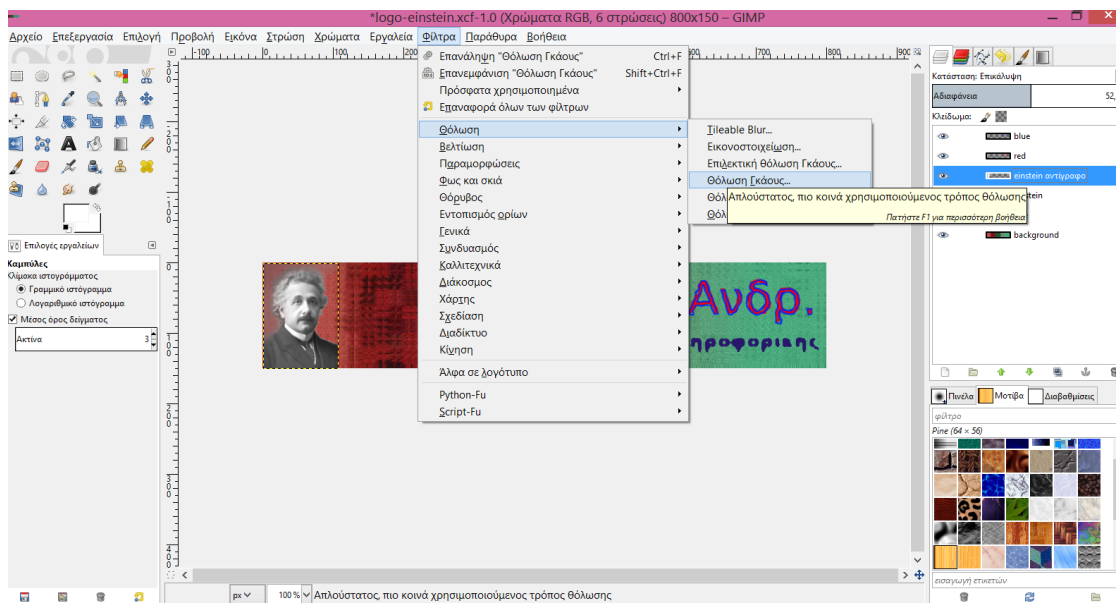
*logo-einstein.xcf-1.0 (Χρώματα RGB, 6 στρώσεις) 800x150 – GIMP

Αρχείο Επεξεργασία Επιλογή Προβολή Εικόνα Στρώση Χρώματα Εργαλεία Φίλτρα Παράθυρα Βοήθεια

Επανάληψη "Θόλωση Γκάους" Ctrl+F
Επανεμφάνιση "Θόλωση Γκάους" Shift+Ctrl+F
Πρόσφατα χρησιμοποιημένα
Επαναφορά όλων των φίλτρων
Θόλωση
Βελτίωση
Παραμορφώσεις
Φως και σκιά
Θόρυβος
Εντοπισμός ορίων
Γενικά
Συνδυασμός
Καλλιτεχνικά
Διάκοσμος
Χάρτης
Σχεδίαση
Διαδίκτυο
Κίνηση
Άλφα σε λογότυπο
Python-Fu
Script-Fu

Tileable Blur...
Εικονοστοιχείωση...
Επιλεκτική θόλωση Γκάους...
Θόλωση Γκάους...
Θόλ
Θόλ

Απλούστατος, πιο κοινά χρησιμοποιούμενος τρόπος θόλωσης
Πατήστε F1 για περισσότερη βοήθεια

Επιλογές εργαλείων
Καμπύλες
Ολίσθηση ιστογράμματος
Γραμμικό ιστόγραμμα
Λογαριθμικό ιστόγραμμα
Μέσος όρος δείγματος
Ακτίνα 3

Ανδρ.
προφορικης

Κατάσταση: Επικάλυψη
Αδιαφάνεια 52,
Κλείδωμα:
blue
red
einstein αντίγραφο
stein
background

Πινέλα Μοτίβα Διαβαθμίσεις
φίλτρο
Pine (64 × 56)
εισαγωγή ετικετών

px 100 % Απλούστατος, πιο κοινά χρησιμοποιούμενος τρόπος θόλωσης